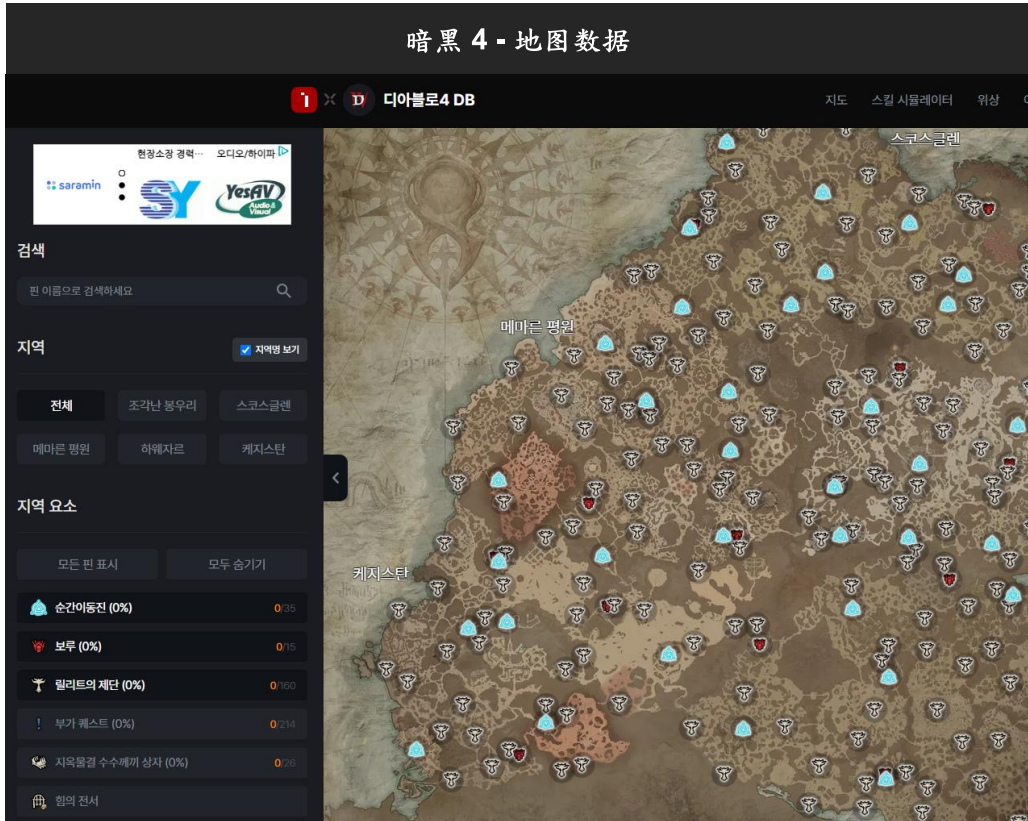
暗黑 4 - 地图数据

디아블로4 DB

지도 스킬 시뮬레이터 위상

현장소장 경력··· 오디오/하이파

saramin SY YesAV Audio & Visual

검색

핀 이름으로 검색하세요

지역

지역명 보기

전체 조각난 봉우리 스코스글렌

메마른 평원 하웨자르 케지스탄

지역 요소

모든 핀 표시 모두 숨기기

순간이동진 (0%) 0/35

보루 (0%) 0/15

릴리트의 제단 (0%) 0/160

부가 퀘스트 (0%) 0/214

지옥물결 수수께끼 상자 (0%) 0/26

힘의 전서

스코스글렌

메마른 평원

케지스탄